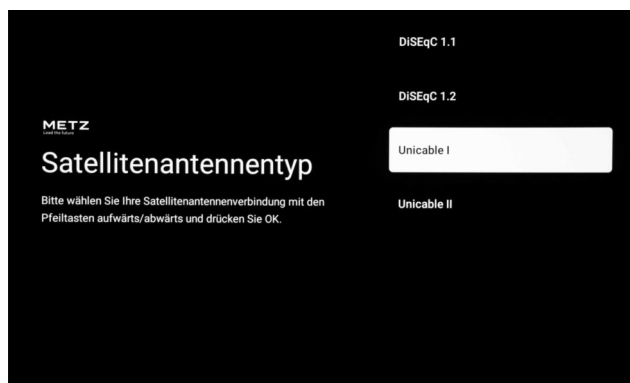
METZ
Lead the future

Satellitenantennentyp

Bitte wählen Sie Ihre Satellitenantennenverbindung mit den Pfeiltasten aufwärts/abwärts und drücken Sie OK.

DiSEqC 1.1

DiSEqC 1.2

Unicable I

Unicable II